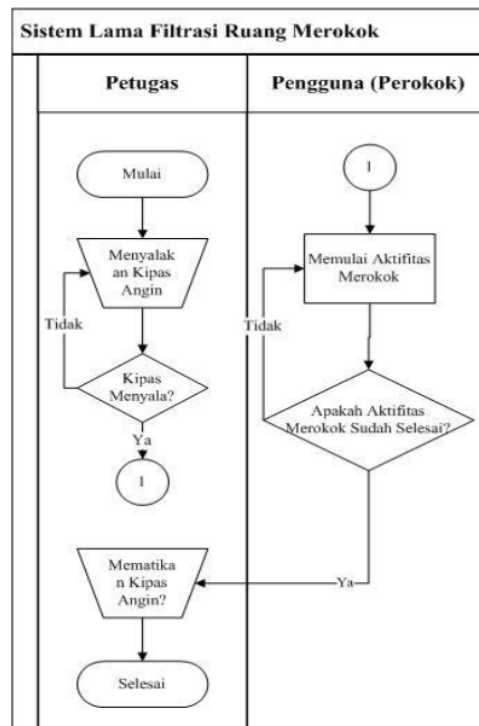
Sistem Lama Filtrasi Ruang Merokok

Petugas

Pengguna (Perokok)

Mulai

Menyalakan Kipas Angin

Tidak

Kipas Menyala?

Ya

1

Mematikan Kipas Angin?

Selesai

1

Memulai Aktifitas Merokok

Tidak

Apakah Aktifitas Merokok Sudah Selesai?

Ya